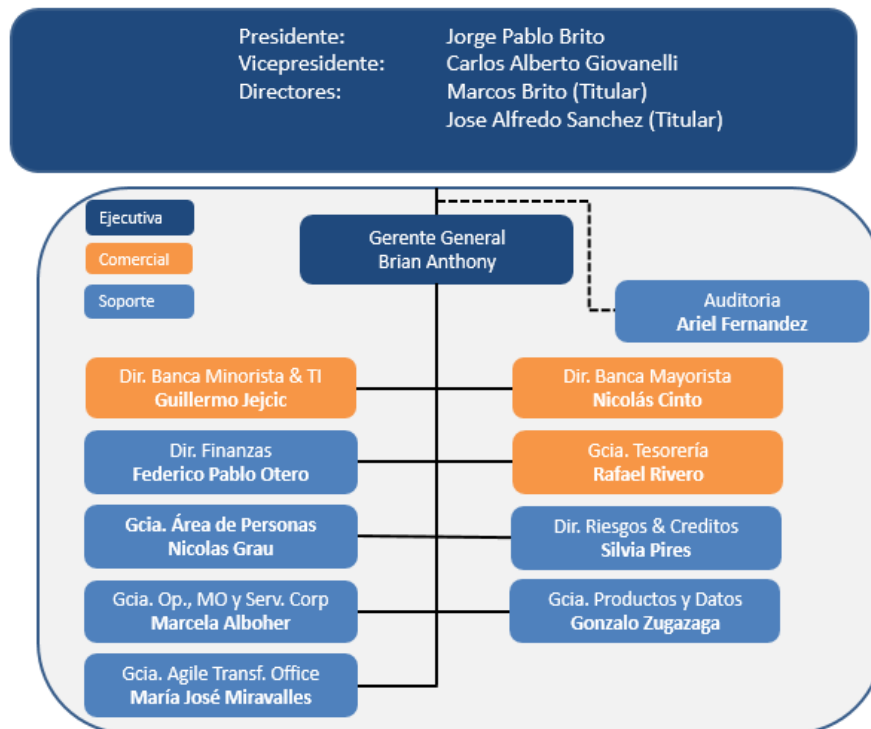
Presidente: Jorge Pablo Brito
Vicepresidente: Carlos Alberto Giovanelli
Directores: Marcos Brito (Titular)
Jose Alfredo Sanchez (Titular)

Ejecutiva
Comercial
Soporte

Gerente General
Brian Anthony

Auditoria
Ariel Fernandez

Dir. Banca Minorista & TI
Guillermo Jejcic

Dir. Banca Mayorista
Nicolás Cinto

Dir. Finanzas
Federico Pablo Otero

Gcia. Tesorería
Rafael Rivero

Gcia. Área de Personas
Nicolas Grau

Dir. Riesgos & Creditos
Silvia Pires

Gcia. Op., MO y Serv. Corp
Marcela Alboher

Gcia. Productos y Datos
Gonzalo Zugazaga

Gcia. Agile Transf. Office
María José Miravalles